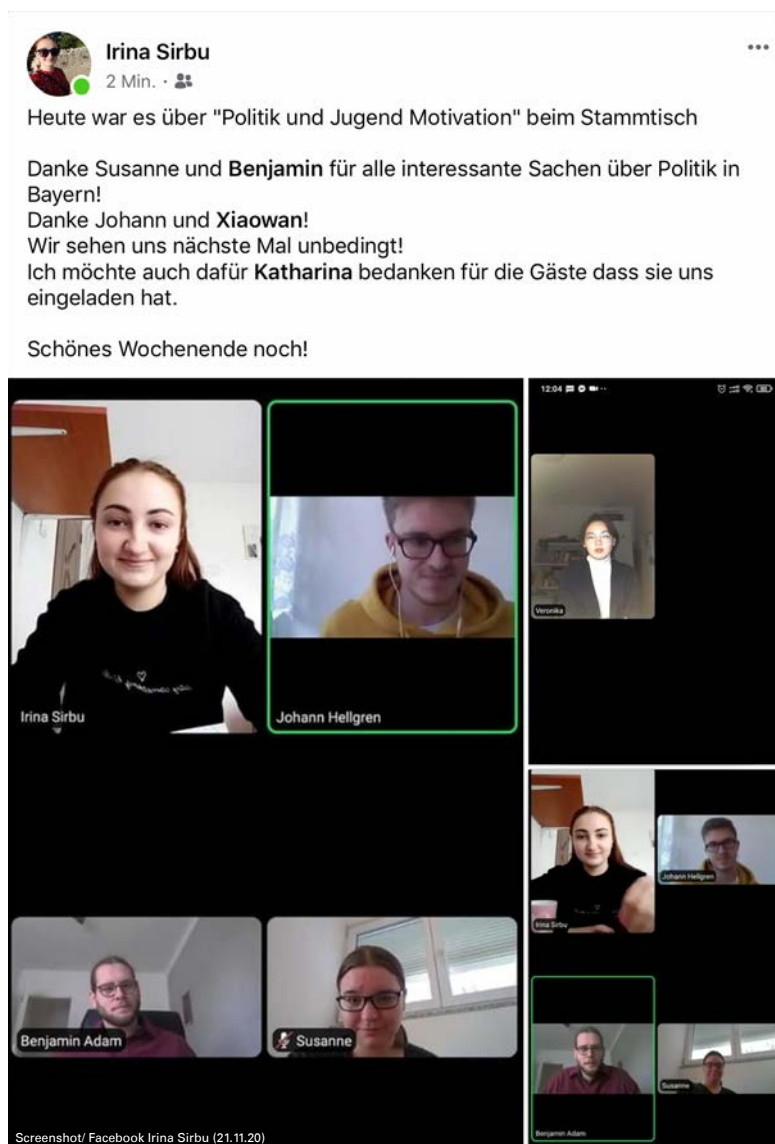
Irina Sirbu
2 Min. ·

Heute war es über "Politik und Jugend Motivation" beim Stammtisch

Danke Susanne und Benjamin für alle interessante Sachen über Politik in Bayern!
Danke Johann und Xiaowan!
Wir sehen uns nächste Mal unbedingt!
Ich möchte auch dafür Katharina bedanken für die Gäste dass sie uns eingeladen hat.

Schönes Wochenende noch!

Irina Sirbu
Johann Hellgren
12:04
Veronika
Benjamin Adam
Susanne
Johann Hellgren
Irina Sirbu
Susanne
Benjamin Adam
Screenshot/ Facebook Irina Sirbu (21.11.20)